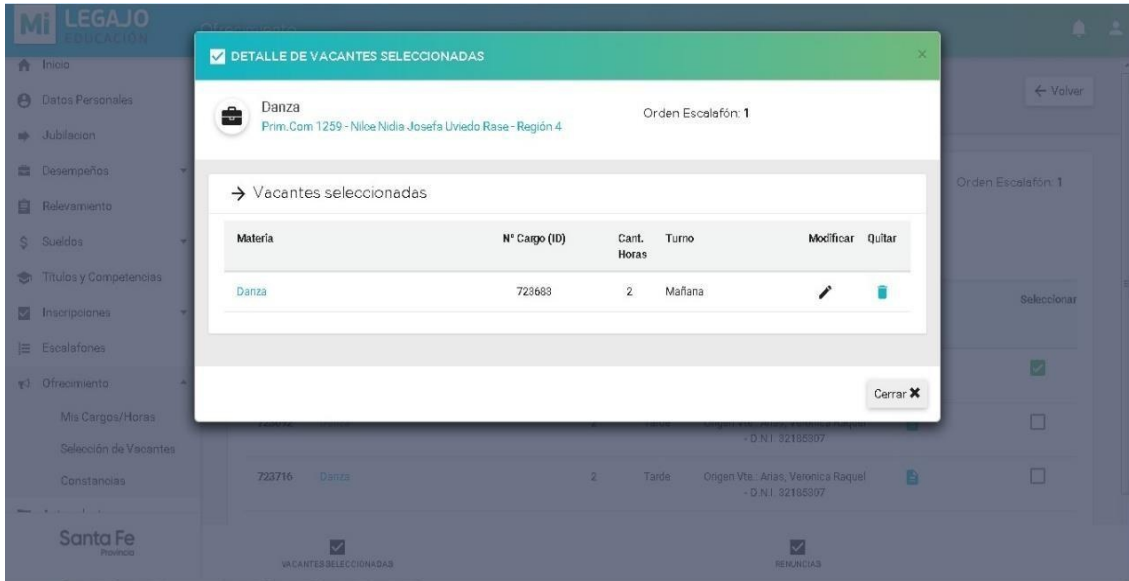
Mi LEGAJO
EDUCACIÓN

Inicio
Datos Personales
Jubilacion
Desempeños
Relevamiento
Sueldos
Títulos y Competencias
Inscripciones
Escalafones
Ofrecimiento
Mis Cargos/Horas
Selección de Vacantes
Constancias

Santa Fe
Provincia

DETALLE DE VACANTES SELECCIONADAS

Danza
Prim.Com 1259 - Niloe Nidia Josefa Uviedo Rase - Región 4

Orden Escalafón: 1

→ Vacantes seleccionadas

| Materia | N° Cargo (ID) | Cant. Horas | Turno | Modificar | Quitar |
|---|---|---|---|---|---|
| Danza | 723683 | 2 | Mañana | | |

Cerrar ✖

← Volver

Orden Escalafón: 1

Seleccionar

- D.N.I. 32185307

723716 Danza 2 Tarde Origen Vte.: Arias, Veronica Raquel - D.N.I. 32185307

VACANTES SELECCIONADAS

RENUNCIAS